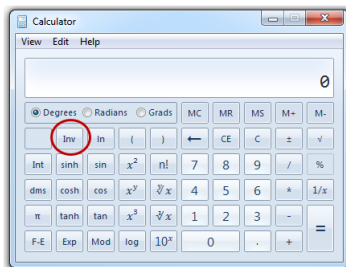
Calculator
View Edit Help
0
Degrees Radians Grads MC MR MS M+ M-
Inv ln ( ) ← CE C ± √
Int sinh sin $x^2$ n! 7 8 9 / %
dms cosh cos $x^y$ $\sqrt[y]{x}$ 4 5 6 * 1/x
π tanh tan $x^3$ $\sqrt[3]{x}$ 1 2 3 -
F-E Exp Mod log $10^x$ 0 . + =